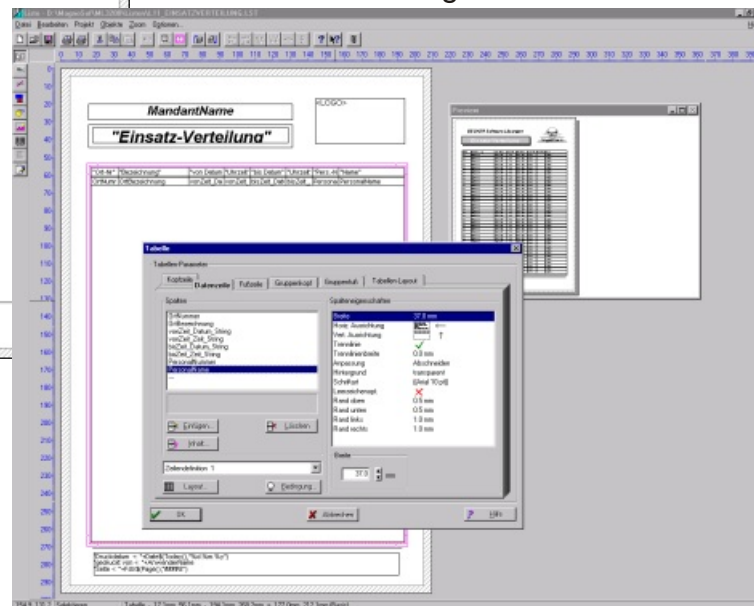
Datei Bearbeiten Projekt Objekte Zoom Optionen

MandantName

<LOGO>

"Einsatz-Verteilung"

"Ort-Nr" "Bezeichnung" "von Datum" "Uhrzeit" "bis Datum" "Uhrzeit" "Pers.-Nr" "Name"

OrtNum OrtBezeichnung vonZeit_Da vonZeit_Da bisZeit_Dat bisZeit_ Personal PersonalName

Preview

Tabelle

Tabellen-Parameter

Kopfzeile | Datenzeile | Fußzeile | Gruppenkopf | Gruppenfuß | Tabellen Layout

Spalten

OrtNummer
OrtBezeichnung
vonZeit_Datum_String
vonZeit_Zeit_String
bisZeit_Datum_String
bisZeit_Zeit_String
PersonalNummer
PersonalName

Spalteneigenschaften

| | |
|---|---|
| Breite | 37.0 mm |
| Horiz. Ausrichtung | |
| Vert. Ausrichtung | T |
| Trennlinie | ✓ |
| Trennlinienbreite | 0.0 mm |
| Anpassung | Abschneiden |
| Hintergrund | transparent |
| Schriftart | {Arial 10pt} |
| Lesezeichenapt. | ✗ |
| Rand oben | 0.5 mm |
| Rand unten | 0.5 mm |
| Rand links | 1.0 mm |
| Rand rechts | 1.0 mm |

Einfügen... | Löschen

Inhalt...

Zeilendefinition 1

Layout... | Bedingung...

Breite

37.0 mm

OK | Abbrechen | Hilfe

"Druckdatum: " +Date$(Today(),"%d.%m.%y")
"gedruckt von: " +AnwenderName
"Seite: " +Fstr$(Page(),"###")